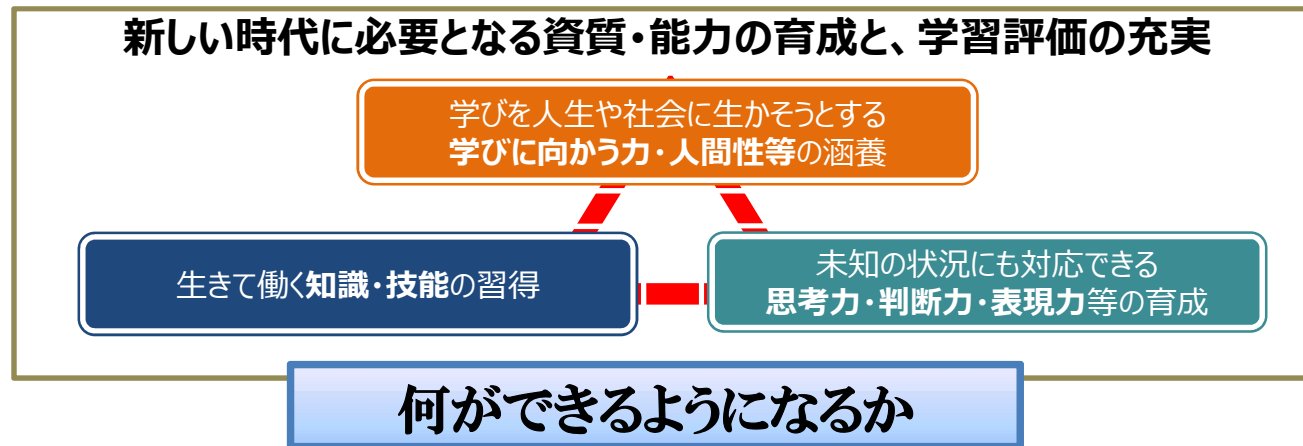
新しい時代に必要となる資質・能力の育成と、学習評価の充実

学びを人生や社会に生かそうとする
学びに向かう力・人間性等の涵養

生きて働く知識・技能の習得

未知の状況にも対応できる
思考力・判断力・表現力等の育成

何ができるようになるか